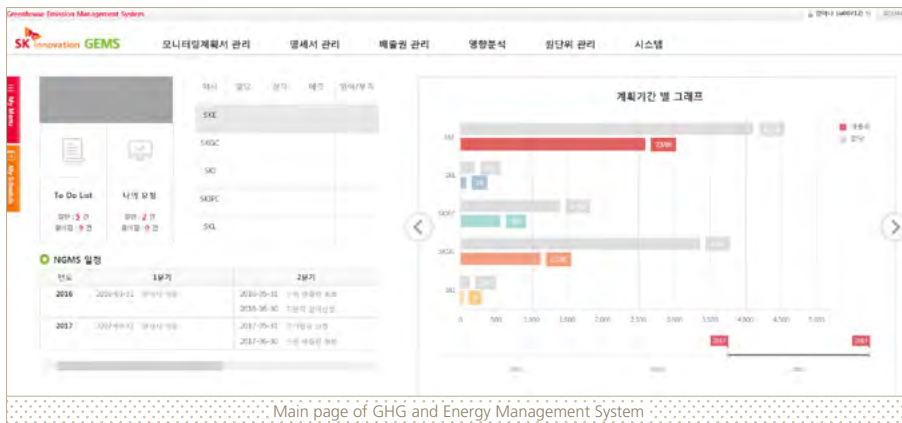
Greenhouse Emission Management System

SK innovation GEMS

모니터링계획서 관리 명세서 관리 배출권 관리 영향분석 회단위 관리 시스템

My Menu

My Schedule

To Do List

나의 요청

NGMS 일정

| 연도 | 1분기 | 2분기 |
|---|---|---|
| 2016 | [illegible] | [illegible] |
| 2017 | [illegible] | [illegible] |

SKE

SKGC

SKI

SKIPC

SKL

계획기간 별 그래프

SKE

SKL

SKGC

SKGL

SKI

0 500 1,000 1,500 2,000 2,500 3,000 3,500 4,000 4,500 5,000

2017

Main page of GHG and Energy Management System